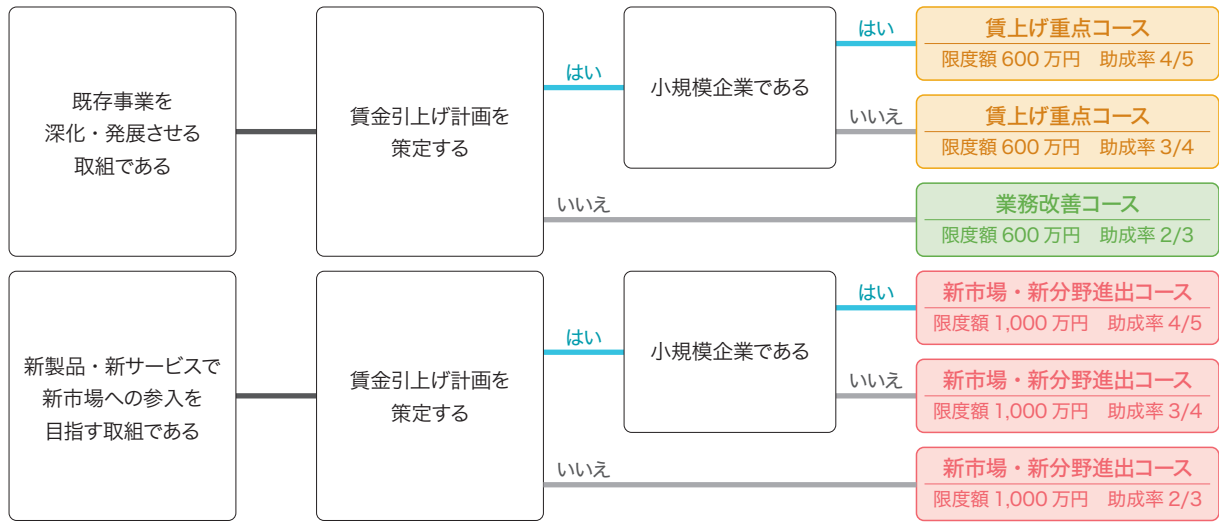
既存事業を深化・発展させる取組である

賃金引上げ計画を策定する

はい

小規模企業である

はい

賃上げ重点コース
限度額 600 万円　助成率 4/5

いいえ

賃上げ重点コース
限度額 600 万円　助成率 3/4

いいえ

業務改善コース
限度額 600 万円　助成率 2/3

新製品・新サービスで新市場への参入を目指す取組である

賃金引上げ計画を策定する

はい

小規模企業である

はい

新市場・新分野進出コース
限度額 1,000 万円　助成率 4/5

いいえ

新市場・新分野進出コース
限度額 1,000 万円　助成率 3/4

いいえ

新市場・新分野進出コース
限度額 1,000 万円　助成率 2/3